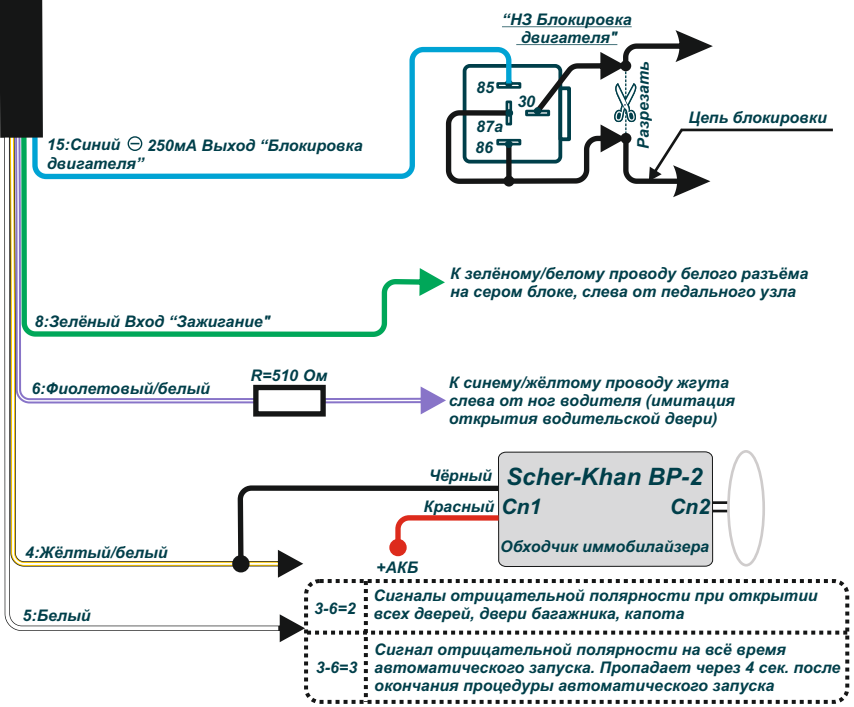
"НЗ Блокировка двигателя"

85
30
87a
86

Разрезать

Цепь блокировки

15:Синий ⊖ 250мА Выход "Блокировка двигателя"

К зелёному/белому проводу белого разъёма на сером блоке, слева от педального узла

8:Зелёный Вход "Зажигание"

R=510 Ом

6:Фиолетовый/белый

К синему/жёлтому проводу жгута слева от ног водителя (имитация открытия водительской двери)

Чёрный
Scher-Khan BP-2
Красный
Сп1
Сп2
Обходчик иммобилайзера
+АКБ

4:Жёлтый/белый

5:Белый

| 3-6=2 | Сигналы отрицательной полярности при открытии всех дверей, двери багажника, капота |
|---|---|
| 3-6=3 | Сигнал отрицательной полярности на всё время автоматического запуска. Пропадает через 4 сек. после окончания процедуры автоматического запуска |